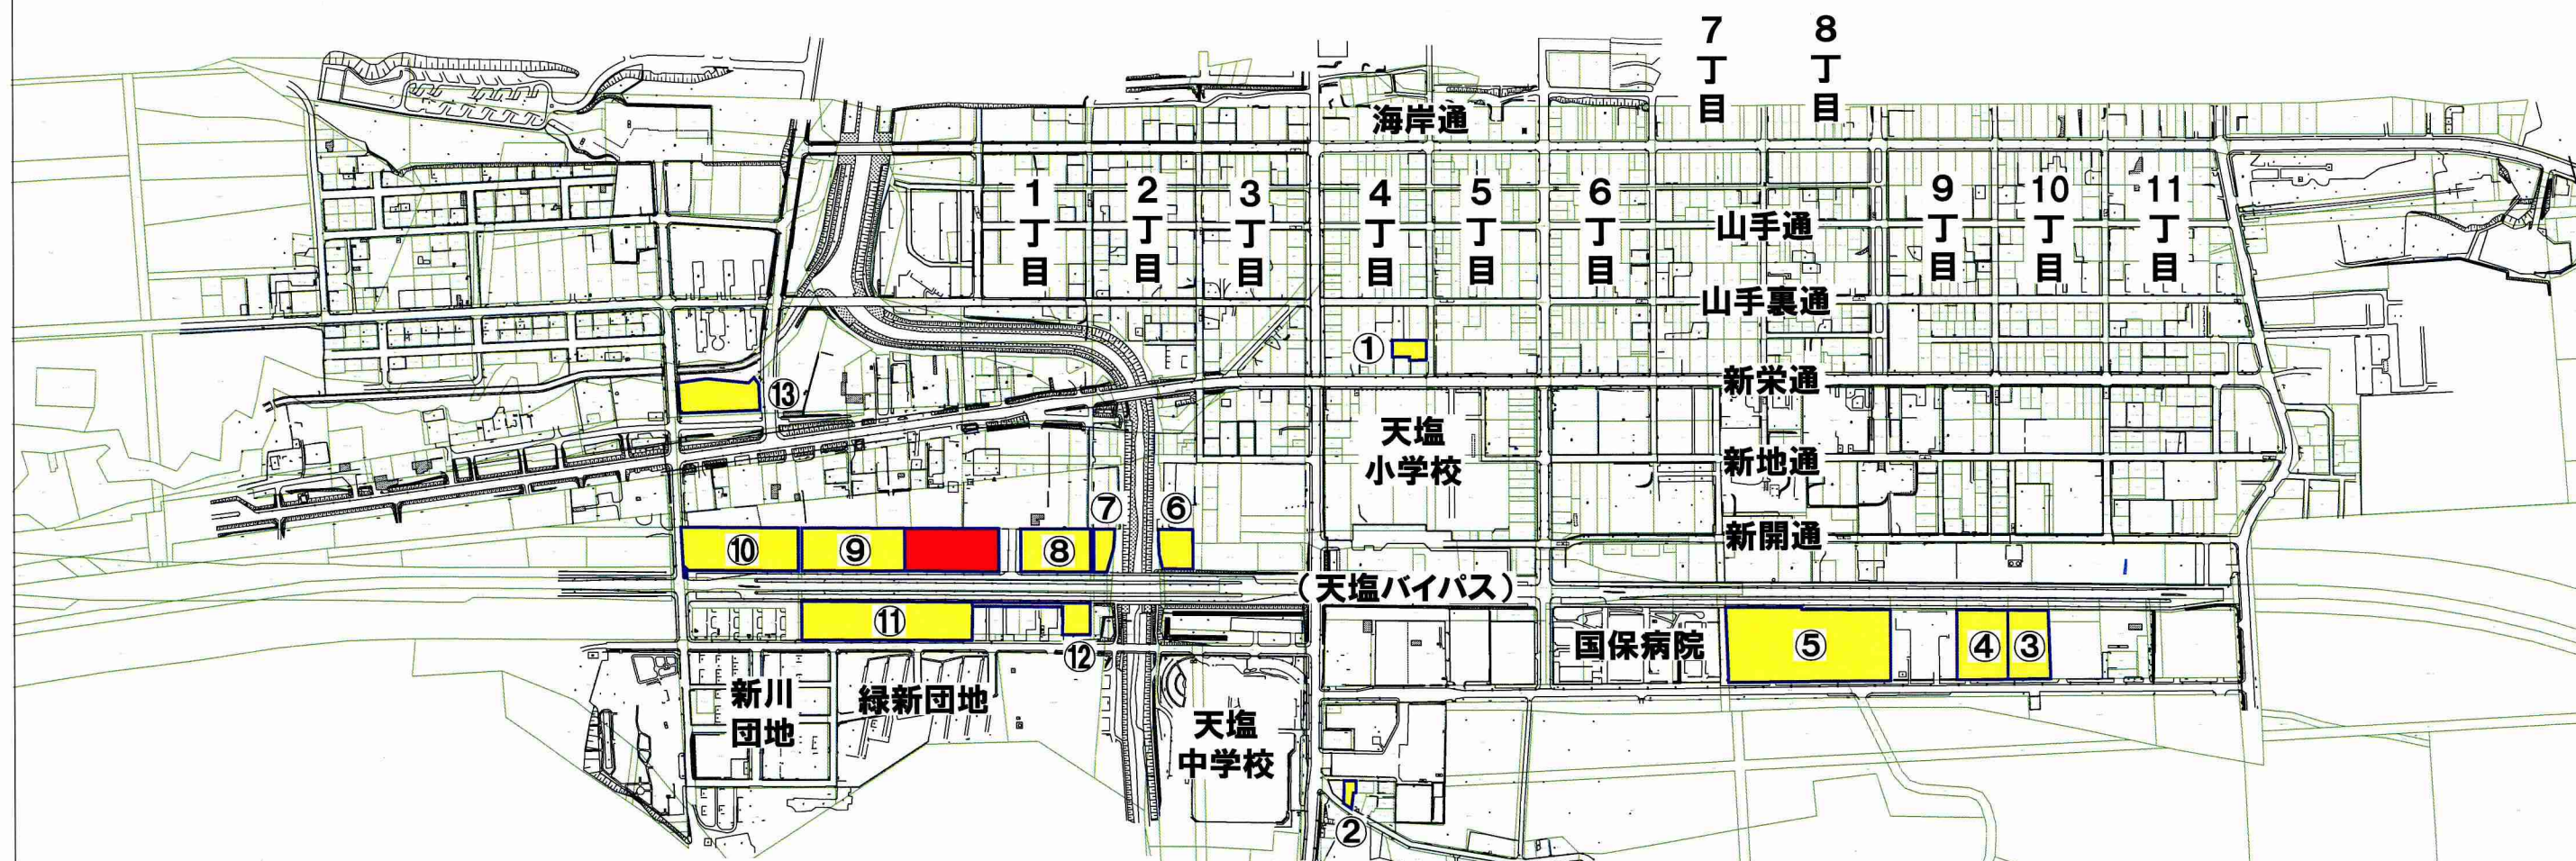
7丁目
8丁目
海岸通
1丁目
2丁目
3丁目
4丁目
5丁目
6丁目
山手通
9丁目
10丁目
11丁目
山手裏通
①
新栄通
⑬
天塩小学校
新地通
⑦
⑥
新開通
⑩
⑨
⑧
（天塩バイパス）
⑪
国保病院
⑤
④
③
⑫
新川団地
緑新団地
天塩中学校
②